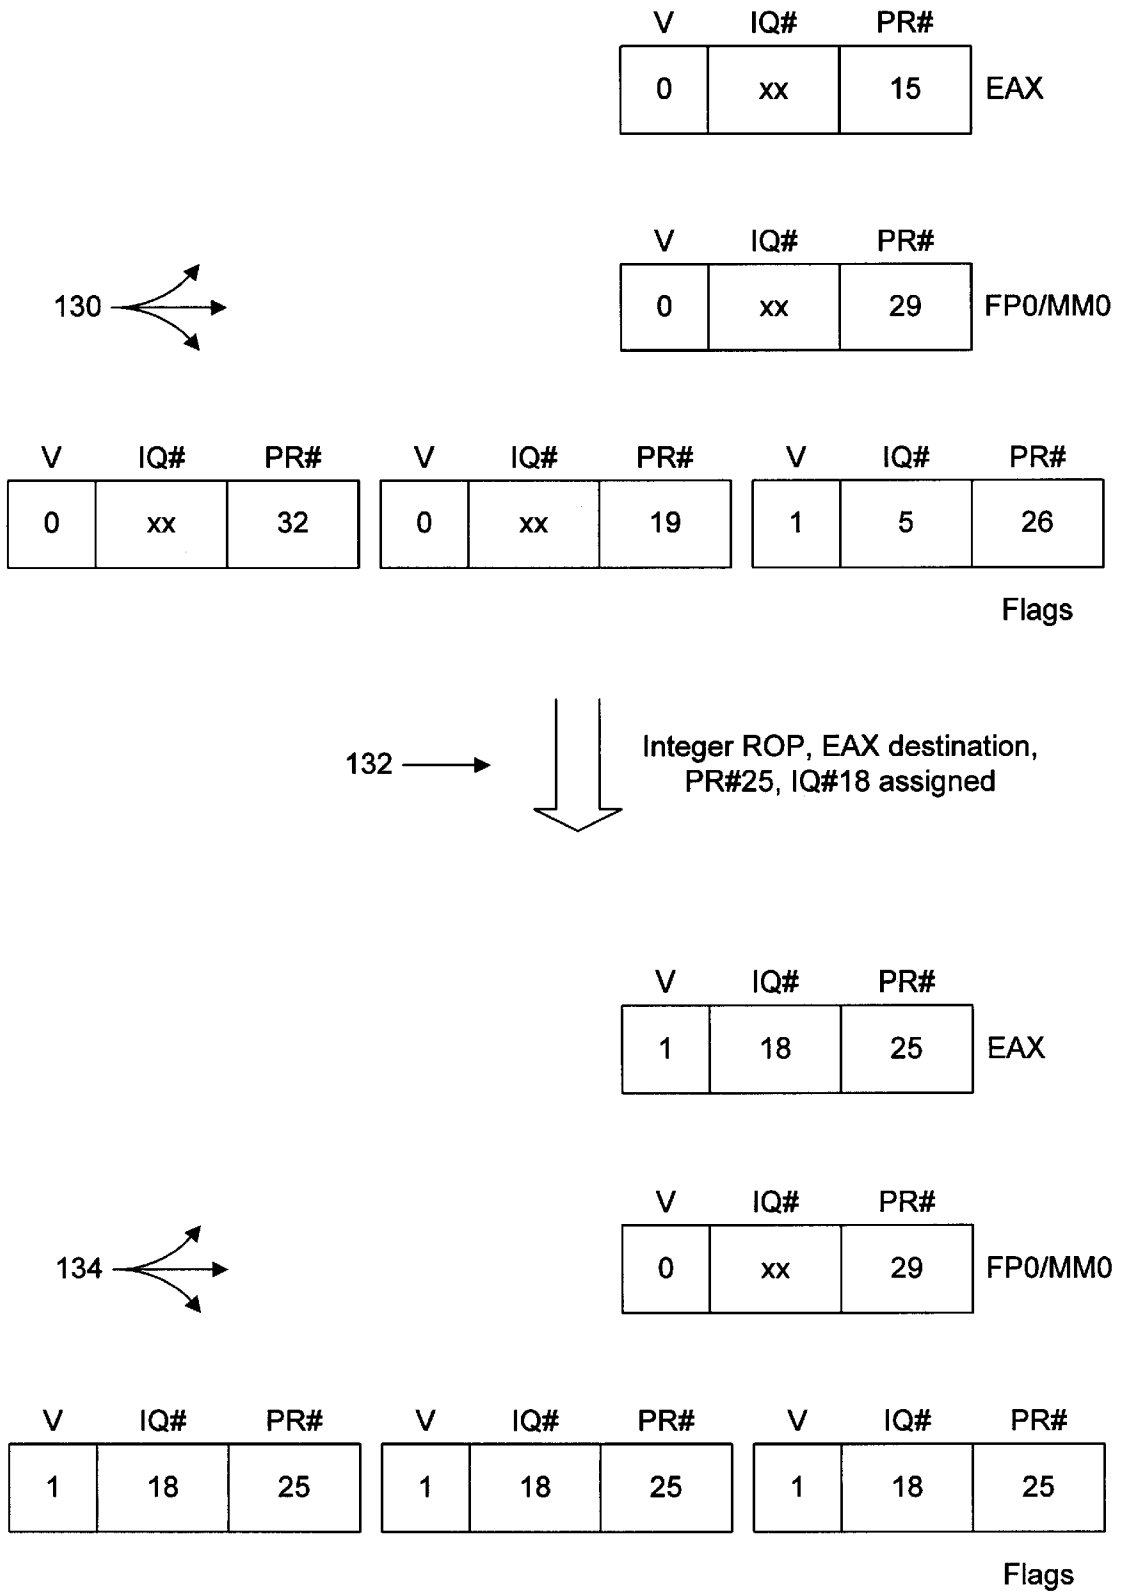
| V | IQ# | PR# |  |
|---|---|---|---|
| 0 | xx | 15 | EAX |

130

| V | IQ# | PR# |  |
|---|---|---|---|
| 0 | xx | 29 | FP0/MM0 |

| V | IQ# | PR# |
|---|---|---|
| 0 | xx | 32 |

| V | IQ# | PR# |
|---|---|---|
| 0 | xx | 19 |

| V | IQ# | PR# |
|---|---|---|
| 1 | 5 | 26 |

Flags

132

Integer ROP, EAX destination, PR#25, IQ#18 assigned

| V | IQ# | PR# |  |
|---|---|---|---|
| 1 | 18 | 25 | EAX |

134

| V | IQ# | PR# |  |
|---|---|---|---|
| 0 | xx | 29 | FP0/MM0 |

| V | IQ# | PR# |
|---|---|---|
| 1 | 18 | 25 |

| V | IQ# | PR# |
|---|---|---|
| 1 | 18 | 25 |

| V | IQ# | PR# |
|---|---|---|
| 1 | 18 | 25 |

Flags